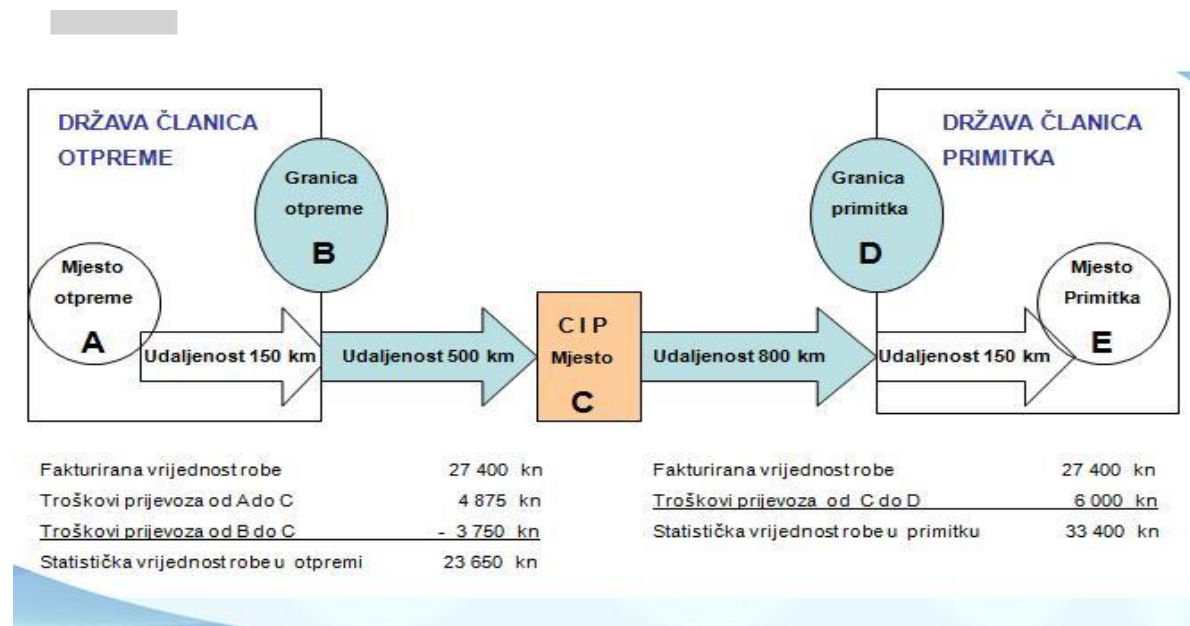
DRŽAVA ČLANICA OTPREME

Granica otpreme

B

Mjesto otpreme

A

Udaljenost 150 km

Udaljenost 500 km

CIP Mjesto

C

Udaljenost 800 km

DRŽAVA ČLANICA PRIMITKA

Granica primitka

D

Mjesto Primitka

E

Udaljenost 150 km

| | |
|---|---|
| Fakturirana vrijednost robe | 27 400 kn |
| Troškovi prijevoza od A do C | 4 875 kn |
| Troškovi prijevoza od B do C | - 3 750 kn |
| Statistička vrijednost robe u otpremi | 23 650 kn |

| | |
|---|---|
| Fakturirana vrijednost robe | 27 400 kn |
| Troškovi prijevoza od C do D | 6 000 kn |
| Statistička vrijednost robe u primitku | 33 400 kn |